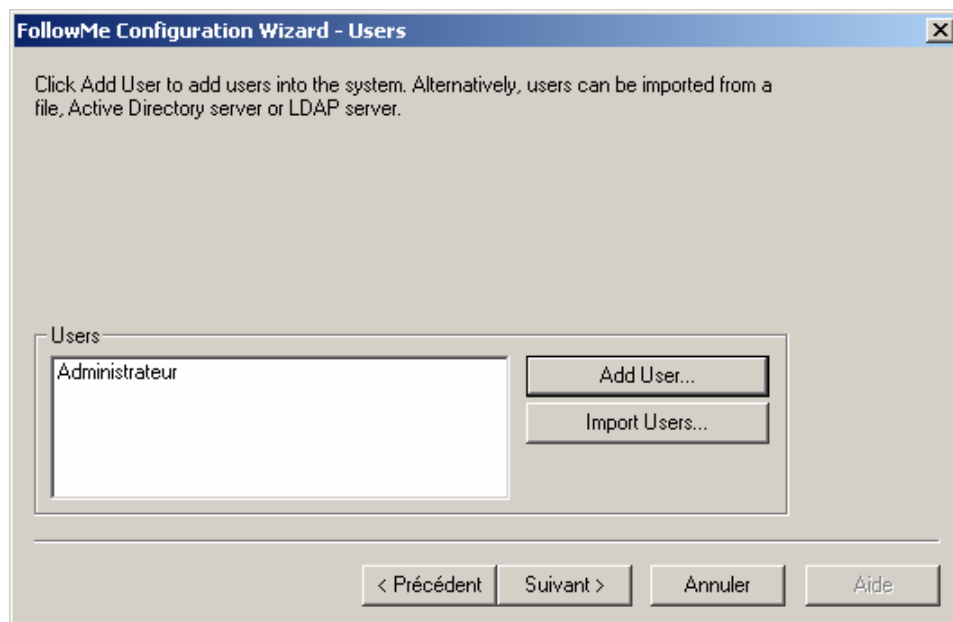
FollowMe Configuration Wizard - Users

Click Add User to add users into the system. Alternatively, users can be imported from a file, Active Directory server or LDAP server.

Users

Administrateur

Add User...

Import Users...

< Précédent

Suivant >

Annuler

Aide